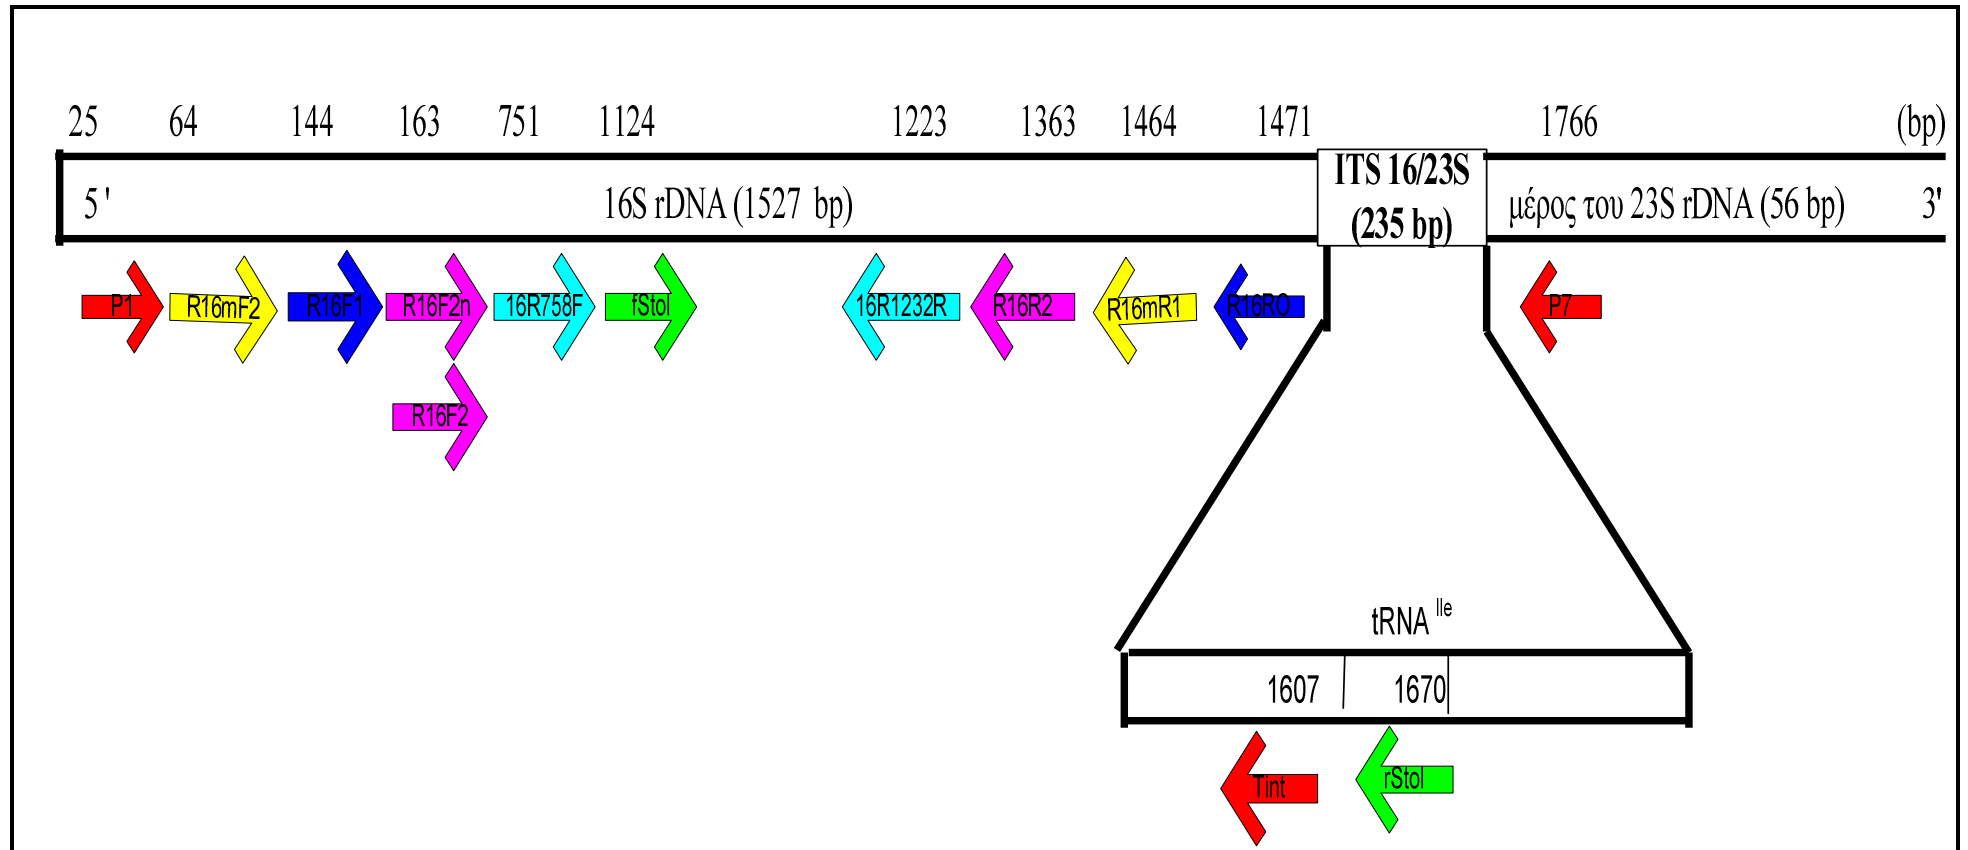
25 64 144 163 751 1124 1223 1363 1464 1471 1766 (bp)

5' 16S rDNA (1527 bp) ITS 16/23S (235 bp) μέρος του 23S rDNA (56 bp) 3'

P1 R16mF2 R16F1 R16F2n 16R758F fStol 16R1232R R16R2 R16mR1 R16R0 P7

R16F2

tRNA $^{Ile}$

1607 1670

Tint rStol